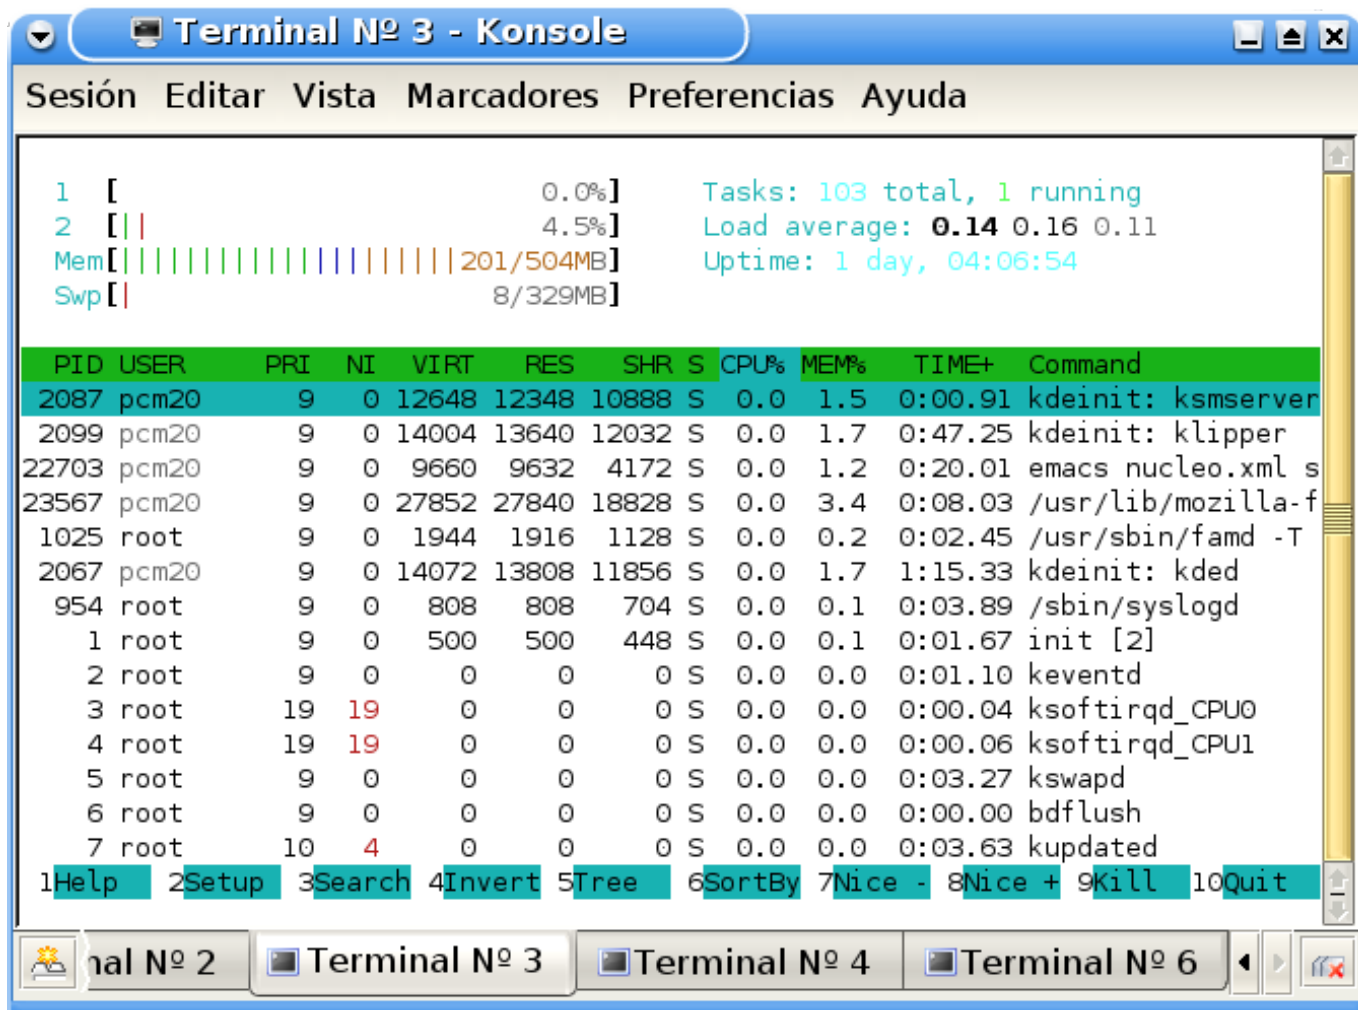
Terminal Nº 3 - Konsole

Sesión Editar Vista Marcadores Preferencias Ayuda

1 [ 0.0%]
2 [|| 4.5%]
Mem[|||||||||||||||||||||||201/504MB]
Swp[| 8/329MB]

Tasks: 103 total, 1 running
Load average: 0.14 0.16 0.11
Uptime: 1 day, 04:06:54

| PID | USER | PRI | NI | VIRT | RES | SHR | S | CPU% | MEM% | TIME+ | Command |
|---|---|---|---|---|---|---|---|---|---|---|---|
| 2087 | pcm20 | 9 | 0 | 12648 | 12348 | 10888 | S | 0.0 | 1.5 | 0:00.91 | kdeinit: ksmserver |
| 2099 | pcm20 | 9 | 0 | 14004 | 13640 | 12032 | S | 0.0 | 1.7 | 0:47.25 | kdeinit: klipper |
| 22703 | pcm20 | 9 | 0 | 9660 | 9632 | 4172 | S | 0.0 | 1.2 | 0:20.01 | emacs nucleo.xml s |
| 23567 | pcm20 | 9 | 0 | 27852 | 27840 | 18828 | S | 0.0 | 3.4 | 0:08.03 | /usr/lib/mozilla-f |
| 1025 | root | 9 | 0 | 1944 | 1916 | 1128 | S | 0.0 | 0.2 | 0:02.45 | /usr/sbin/famd -T |
| 2067 | pcm20 | 9 | 0 | 14072 | 13808 | 11856 | S | 0.0 | 1.7 | 1:15.33 | kdeinit: kded |
| 954 | root | 9 | 0 | 808 | 808 | 704 | S | 0.0 | 0.1 | 0:03.89 | /sbin/syslogd |
| 1 | root | 9 | 0 | 500 | 500 | 448 | S | 0.0 | 0.1 | 0:01.67 | init [2] |
| 2 | root | 9 | 0 | 0 | 0 | 0 | S | 0.0 | 0.0 | 0:01.10 | keventd |
| 3 | root | 19 | 19 | 0 | 0 | 0 | S | 0.0 | 0.0 | 0:00.04 | ksoftirqd_CPU0 |
| 4 | root | 19 | 19 | 0 | 0 | 0 | S | 0.0 | 0.0 | 0:00.06 | ksoftirqd_CPU1 |
| 5 | root | 9 | 0 | 0 | 0 | 0 | S | 0.0 | 0.0 | 0:03.27 | kswapd |
| 6 | root | 9 | 0 | 0 | 0 | 0 | S | 0.0 | 0.0 | 0:00.00 | bdflush |
| 7 | root | 10 | 4 | 0 | 0 | 0 | S | 0.0 | 0.0 | 0:03.63 | kupdated |

1Help 2Setup 3Search 4Invert 5Tree 6SortBy 7Nice - 8Nice + 9Kill 10Quit

nal Nº 2 Terminal Nº 3 Terminal Nº 4 Terminal Nº 6